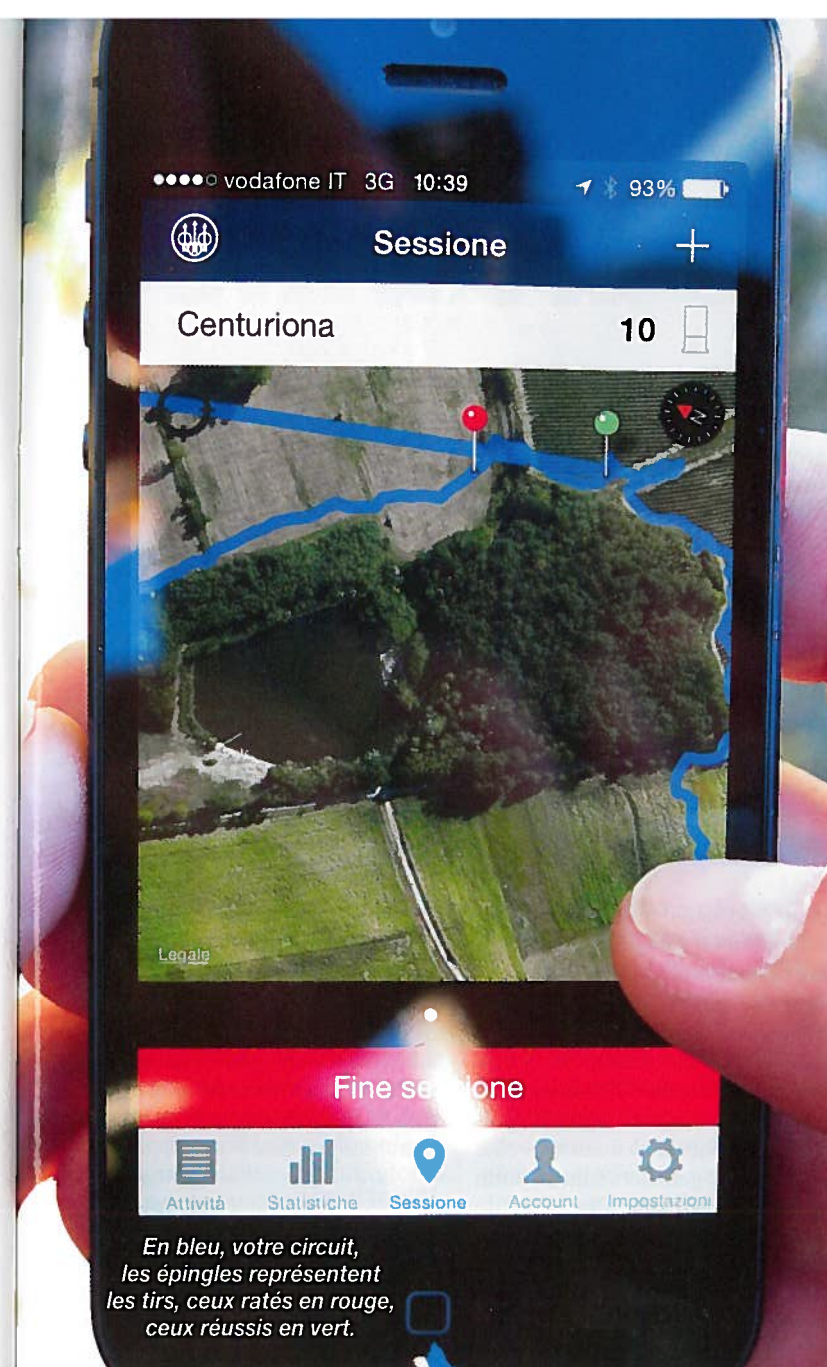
●●●●○ vodafone IT 3G 10:39 93%

Sessione

+

Centuriona

10

N

Legale

Fine se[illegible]one

Attività

Statistiche

Sessione

Account

Impostazioni

En bleu, votre circuit, les épingles représentent les tirs, ceux ratés en rouge, ceux réussis en vert.